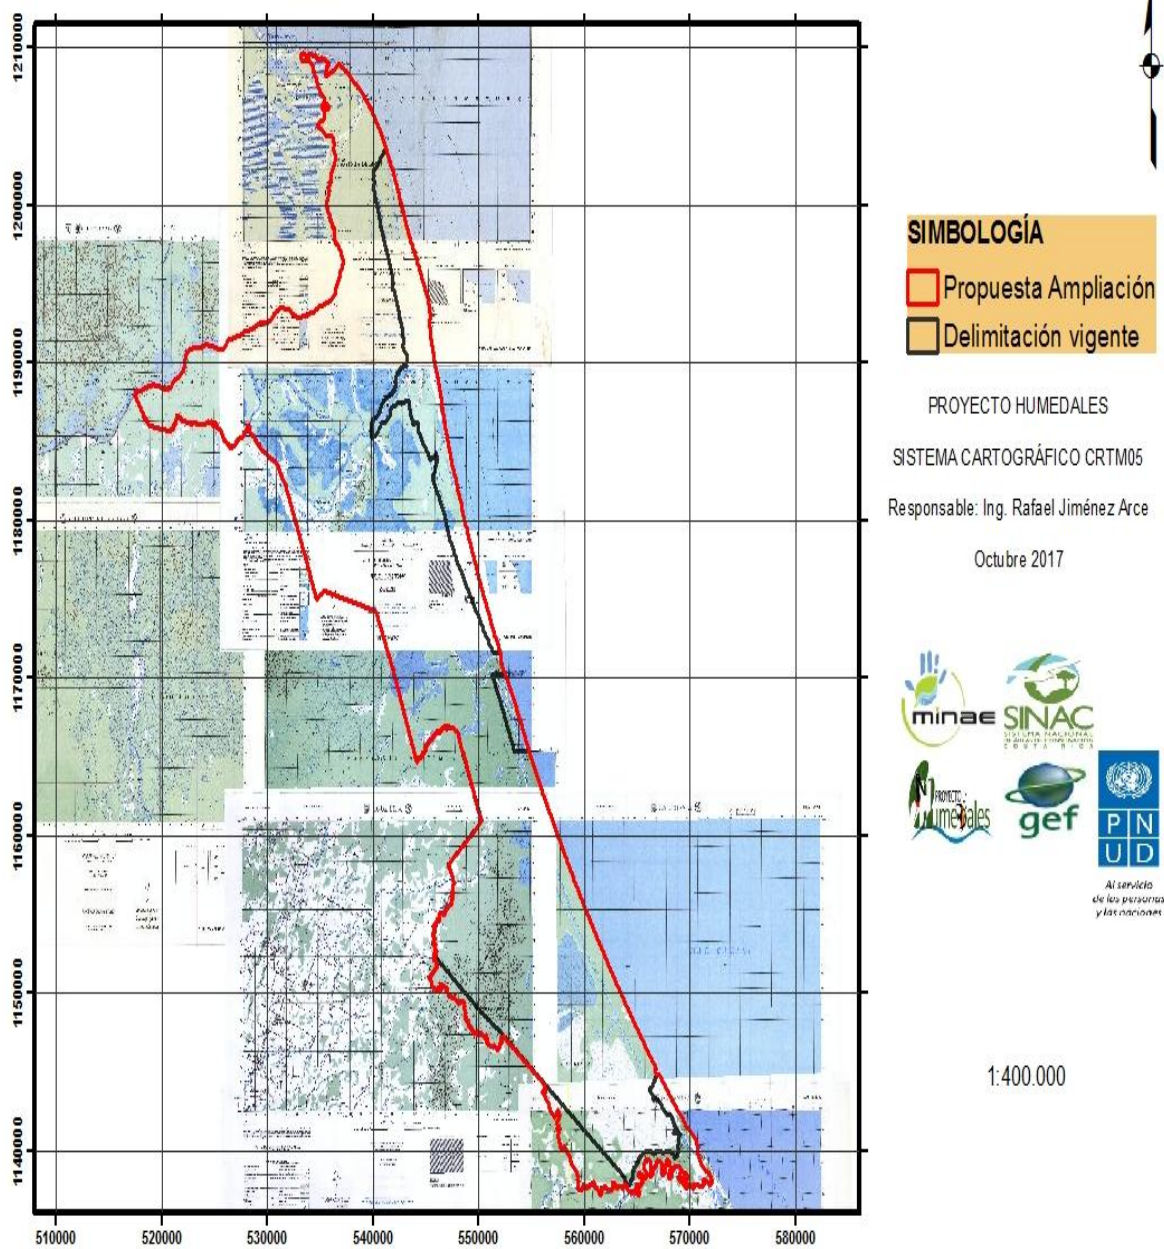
1210000
1200000
1190000
1180000
1170000
1160000
1150000
1140000

510000 520000 530000 540000 550000 560000 570000 580000

SIMBOLOGÍA
Propuesta Ampliación
Delimitación vigente

PROYECTO HUMEDALES

SISTEMA CARTOGRÁFICO CRTM05

Responsable: Ing. Rafael Jiménez Arce

Octubre 2017

minae SINAC SISTEMA NACIONAL DE ÁREAS DE CONSERVACIÓN COSTA RICA

PROYECTO Humedales gef PNUD

Al servicio de las personas y las naciones

1:400.000